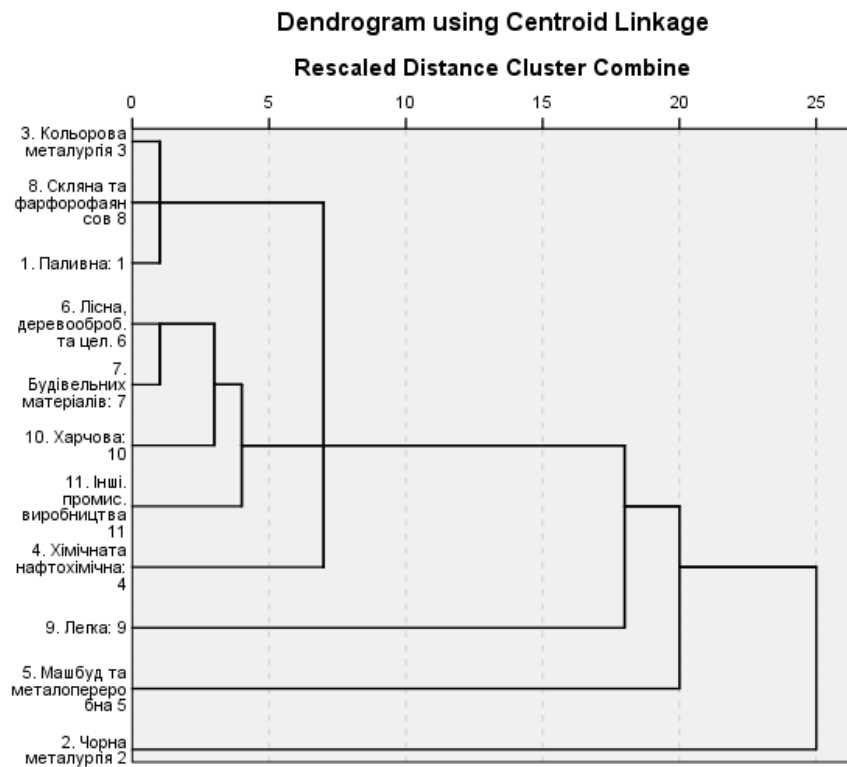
Dendrogram using Centroid Linkage

Rescaled Distance Cluster Combine

0 5 10 15 20 25

3. Кольорова металургія 3

8. Скляна та фарфорофаянсов 8

1. Паливна: 1

6. Лісна, деревооброб. та цел. 6

7. Будівельних матеріалів: 7

10. Харчова: 10

11. Інші. промис. виробництва 11

4. Хімічната нафтохімічна: 4

9. Легка: 9

5. Машбуд та металоперероб­на 5

2. Чорна металургія 2